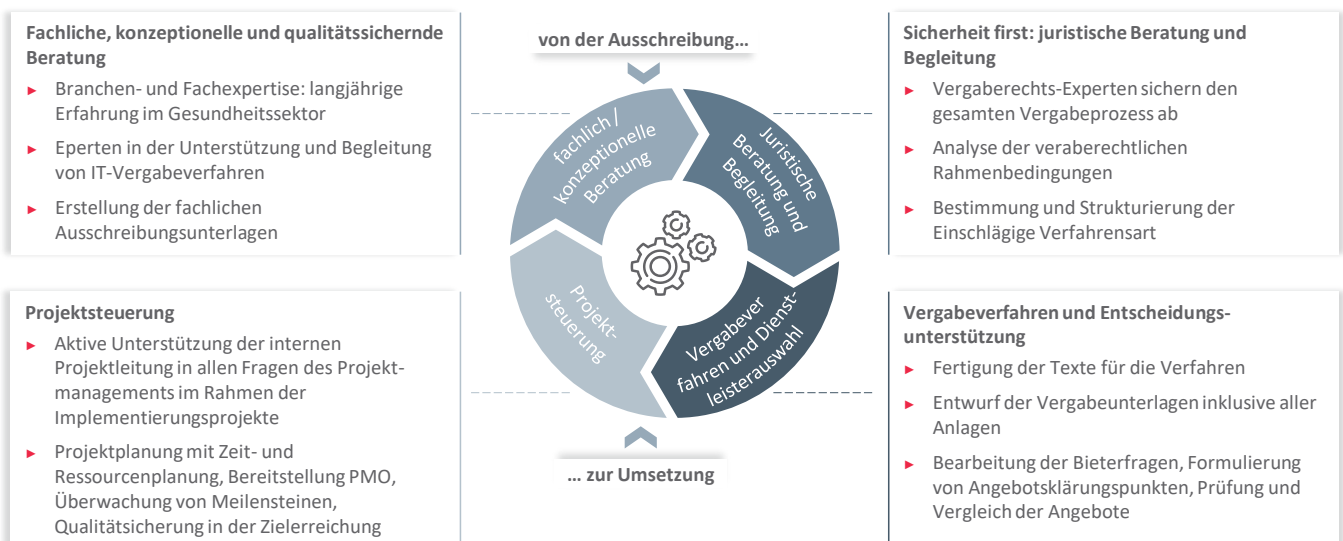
Fachliche, konzeptionelle und qualitätssichernde Beratung

► Branchen- und Fachexpertise: langjährige Erfahrung im Gesundheitssektor

► Eperten in der Unterstützung und Begleitung von IT-Vergabeverfahren

► Erstellung der fachlichen Ausschreibungsunterlagen

Projektsteuerung

► Aktive Unterstützung der internen Projektleitung in allen Fragen des Projektmanagements im Rahmen der Implementierungsprojekte

► Projektplanung mit Zeit- und Ressourcenplanung, Bereitstellung PMO, Überwachung von Meilensteinen, Qualitätsicherung in der Zielerreichung

von der Ausschreibung…

fachlich / konzeptionelle Beratung

Juristische Beratung und Begleitung

Projekt-steuerung

Vergabever fahren und Dienst-leisterauswahl

… zur Umsetzung

Sicherheit first: juristische Beratung und Begleitung

► Vergaberechts-Experten sichern den gesamten Vergabeprozess ab

► Analyse der veraberechtlichen Rahmenbedingungen

► Bestimmung und Strukturierung der Einschlägige Verfahrensart

Vergabeverfahren und Entscheidungs-unterstützung

► Fertigung der Texte für die Verfahren

► Entwurf der Vergabeunterlagen inklusive aller Anlagen

► Bearbeitung der Bieterfragen, Formulierung von Angebotsklärungspunkten, Prüfung und Vergleich der Angebote